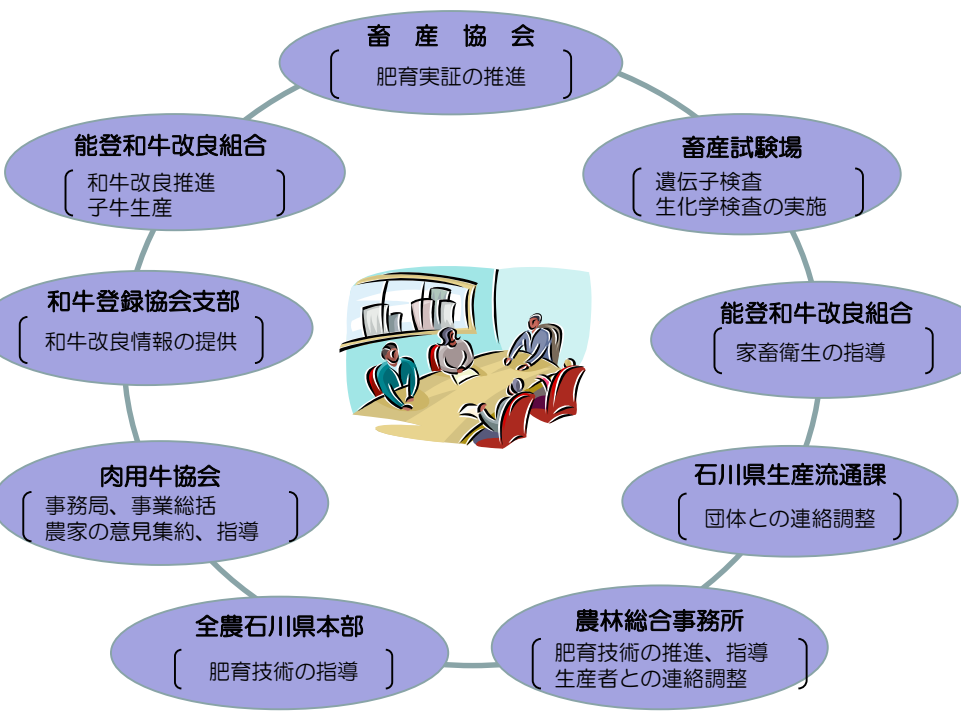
畜産協会
肥育実証の推進

畜産試験場
遺伝子検査
生化学検査の実施

能登和牛改良組合
家畜衛生の指導

石川県生産流通課
団体との連絡調整

農林総合事務所
肥育技術の推進、指導
生産者との連絡調整

全農石川県本部
肥育技術の指導

肉用牛協会
事務局、事業総括
農家の意見集約、指導

和牛登録協会支部
和牛改良情報の提供

能登和牛改良組合
和牛改良推進
子牛生産